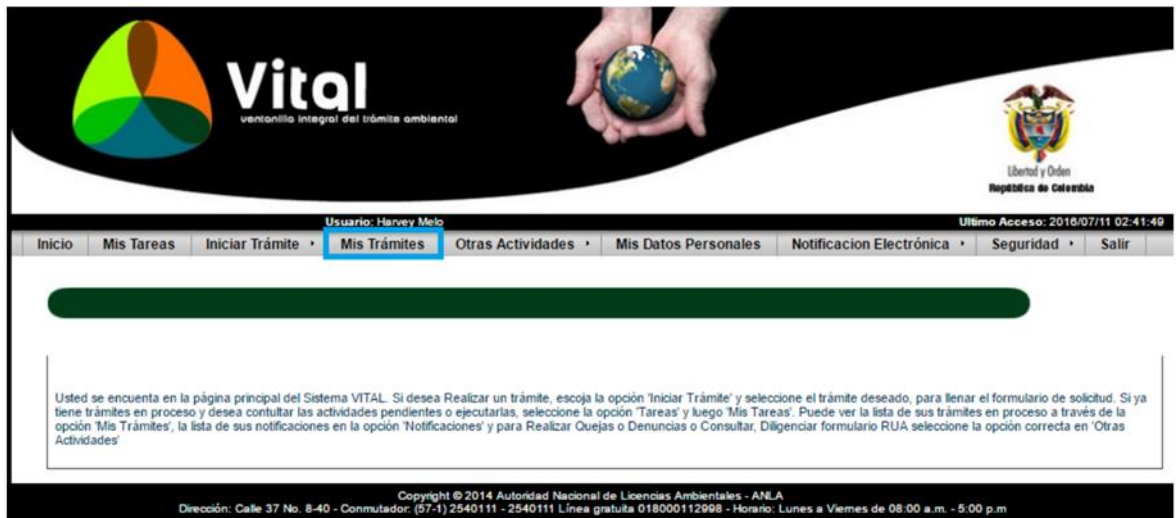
Vital
ventanilla integral del trámite ambiental

Libertad y Orden
República de Colombia

Usuario: Harvey Melo
Ultimo Acceso: 2016/07/11 02:41:49

Inicio | Mis Tareas | Iniciar Trámite | Mis Trámites | Otras Actividades | Mis Datos Personales | Notificacion Electrónica | Seguridad | Salir

Usted se encuenta en la página principal del Sistema VITAL. Si desea Realizar un trámite, escoja la opción 'Iniciar Trámite' y seleccione el trámite deseado, para llenar el formulario de solicitud. Si ya tiene trámites en proceso y desea contultar las actividades pendientes o ejecutarlas, seleccione la opción 'Tareas' y luego 'Mis Tareas'. Puede ver la lista de sus trámites en proceso a través de la opción 'Mis Trámites', la lista de sus notificaciones en la opción 'Notificaciones' y para Realizar Quejas o Denuncias o Consultar, Diligenciar formulario RUA seleccione la opción correcta en 'Otras Actividades'

Copyright © 2014 Autoridad Nacional de Licencias Ambientales - ANLA
Dirección: Calle 37 No. 8-40 - Conmutador: (57-1) 2540111 - 2540111 Línea gratuita 018000112998 - Horario: Lunes a Viernes de 08:00 a.m. - 5:00 p.m